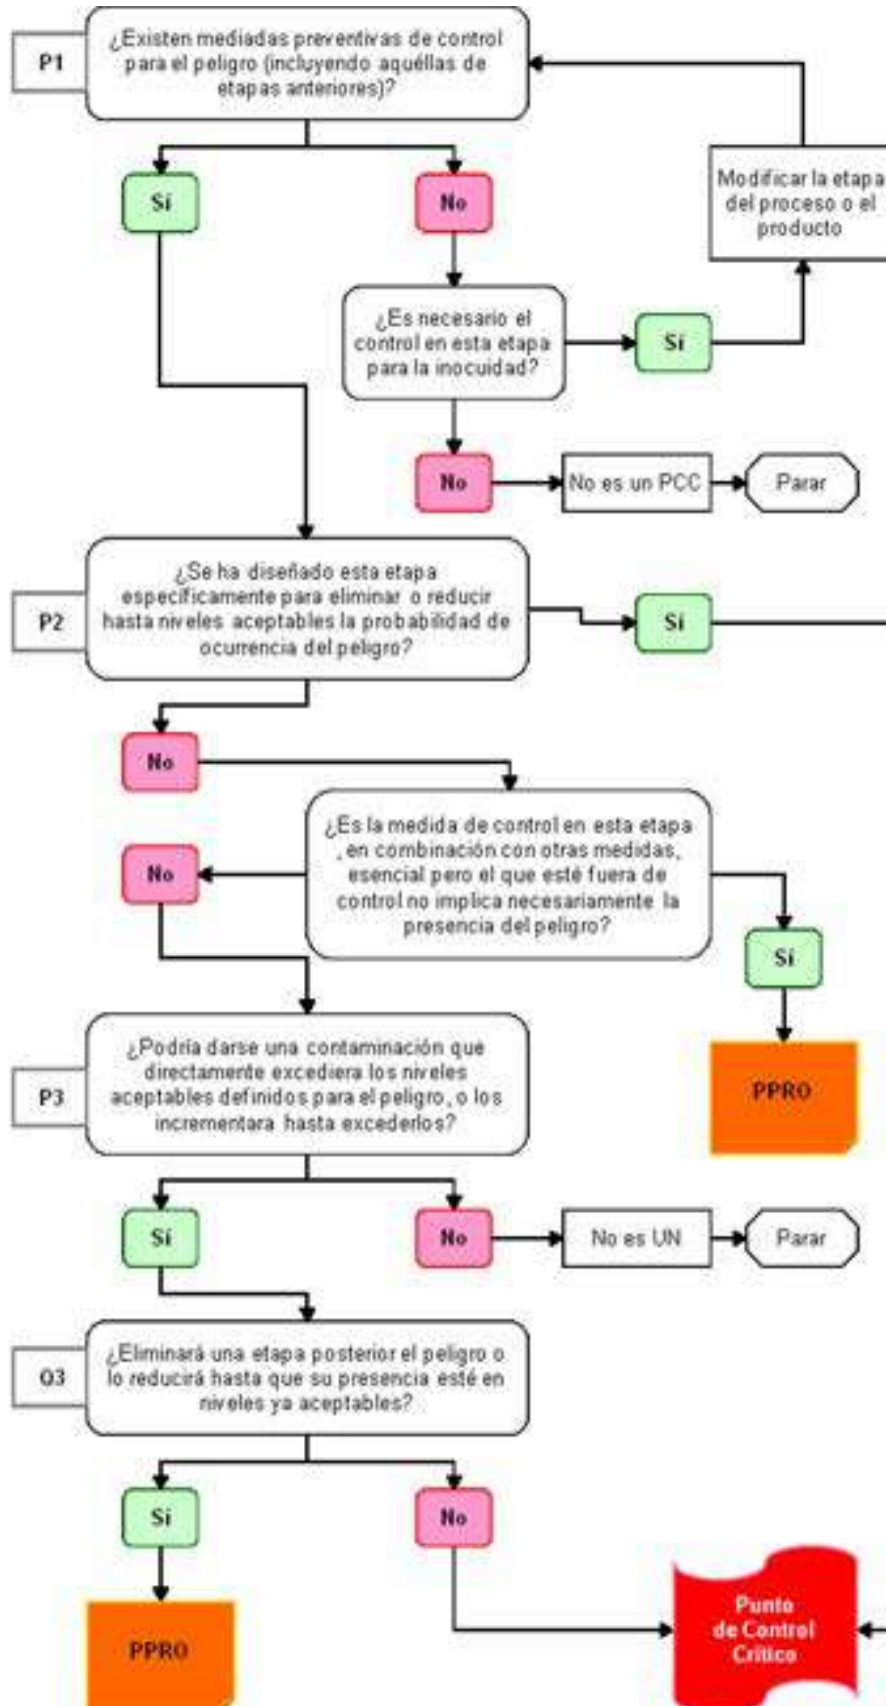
P1

¿Existen mediadas preventivas de control para el peligro (incluyendo aquéllas de etapas anteriores)?

Si

No

Modificar la etapa del proceso o el producto

¿Es necesario el control en esta etapa para la inocuidad?

Si

No

No es un PCC

Parar

P2

¿Se ha diseñado esta etapa especificamente para eliminar o reducir hasta niveles aceptables la probabilidad de ocurrencia del peligro?

Si

No

¿Es la medida de control en esta etapa , en combinación con otras medidas, esencial pero el que esté fuera de control no implica necesariamente la presencia del peligro?

No

Si

PPRO

P3

¿Podría darse una contaminación que directamente excediera los niveles aceptables definidos para el peligro, o los incrementara hasta excederlos?

Si

No

No es UN

Parar

Q3

¿Eliminará una etapa posterior el peligro o lo reducirá hasta que su presencia esté en niveles ya aceptables?

Si

No

PPRO

Punto de Control Crítico